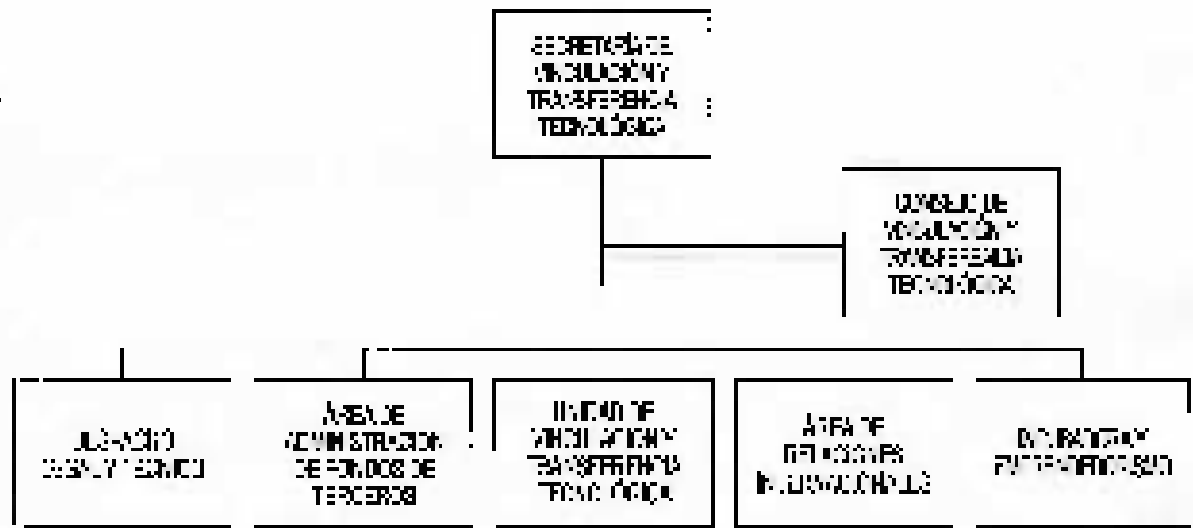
SECRETARÍA DE VINCULACIÓN Y TRANSFERENCIA TECNOLÓGICA

CONSEJO DE VINCULACIÓN Y TRANSFERENCIA TECNOLÓGICA

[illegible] LEGAL Y TÉCNICO

ÁREA DE ADMINISTRACIÓN DE FONDOS DE TERCEROS

UNIDAD DE VINCULACIÓN Y TRANSFERENCIA TECNOLÓGICA

ÁREA DE RELACIONES INTERNACIONALES

INCUBADORA Y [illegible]